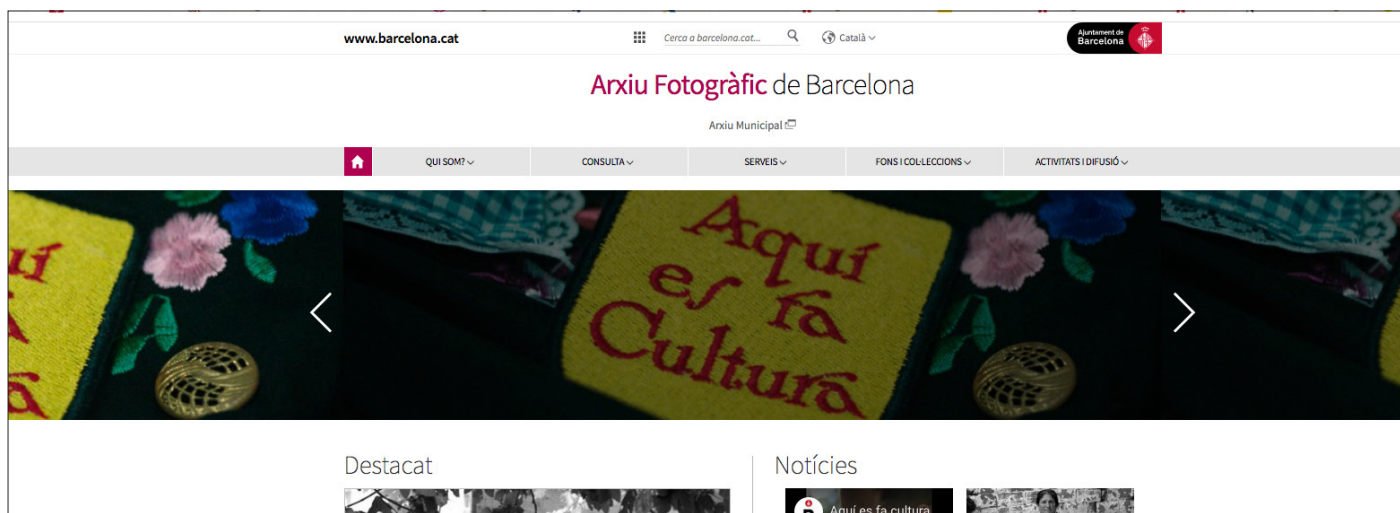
www.barcelona.cat

Cerca a barcelona.cat...

Català

Ajuntament de Barcelona

Arxiu Fotogràfic de Barcelona

Arxiu Municipal

QUI SOM?

CONSULTA

SERVEIS

FONS I COL·LECCIONS

ACTIVITATS I DIFUSIÓ

Aquí es fa Cultura

Destacat

Notícies

Aquí es fa cultura